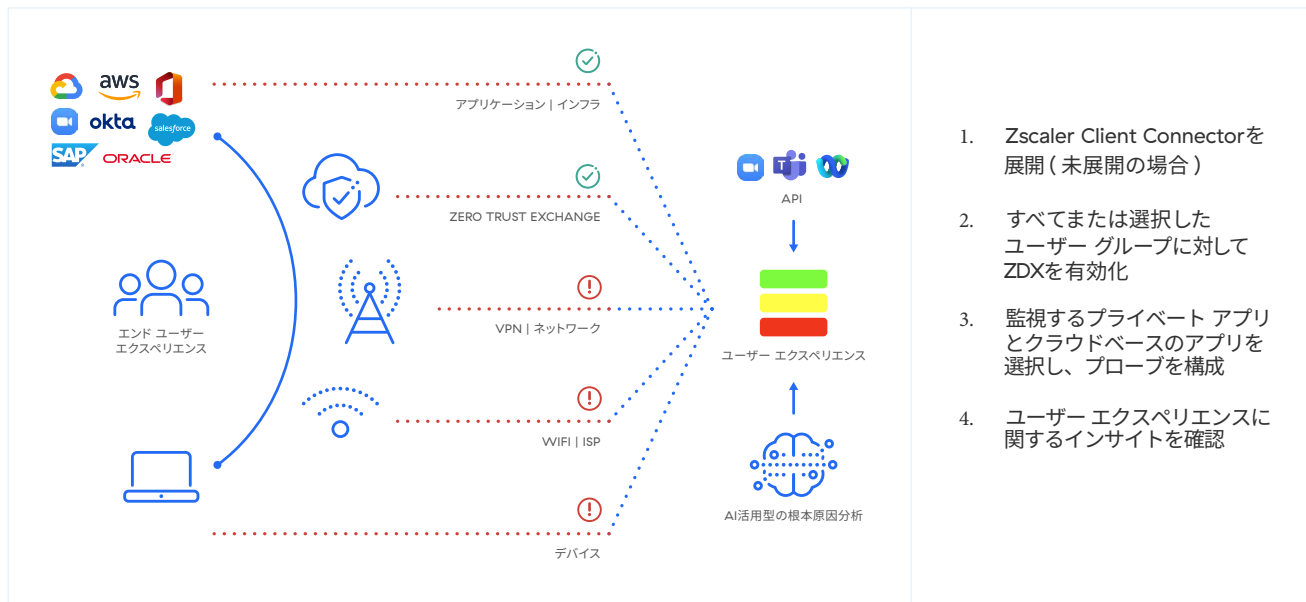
aws
okta
salesforce
SAP
ORACLE

アプリケーション | インフラ

ZERO TRUST EXCHANGE

エンド ユーザー
エクスペリエンス

VPN | ネットワーク

WIFI | ISP

デバイス

API

ユーザー エクスペリエンス

AI活用型の根本原因分析

1. Zscaler Client Connectorを展開（未展開の場合）

2. すべてまたは選択したユーザー グループに対してZDXを有効化

3. 監視するプライベート アプリとクラウドベースのアプリを選択し、プローブを構成

4. ユーザー エクスペリエンスに関するインサイトを確認